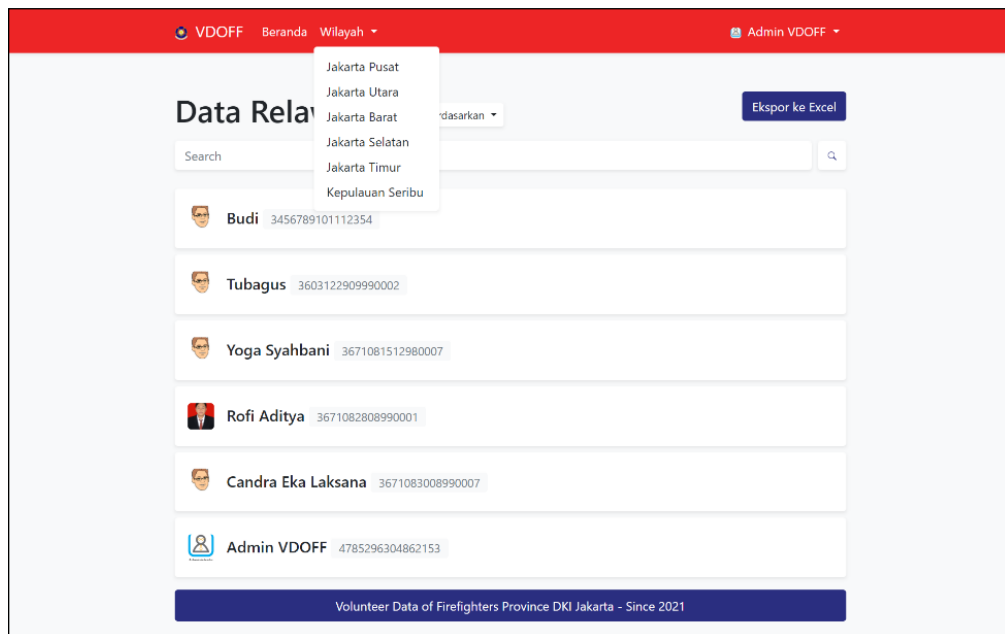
VDOFF Beranda Wilayah ▾ Admin VDOFF ▾

Jakarta Pusat
Jakarta Utara
Jakarta Barat
Jakarta Selatan
Jakarta Timur
Kepulauan Seribu

Data Relav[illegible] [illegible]rdasarkan ▾

Ekspor ke Excel

Search

Budi 3456789101112354

Tubagus 3603122909990002

Yoga Syahbani 3671081512980007

Rofi Aditya 3671082808990001

Candra Eka Laksana 3671083008990007

Admin VDOFF 4785296304862153

Volunteer Data of Firefighters Province DKI Jakarta - Since 2021